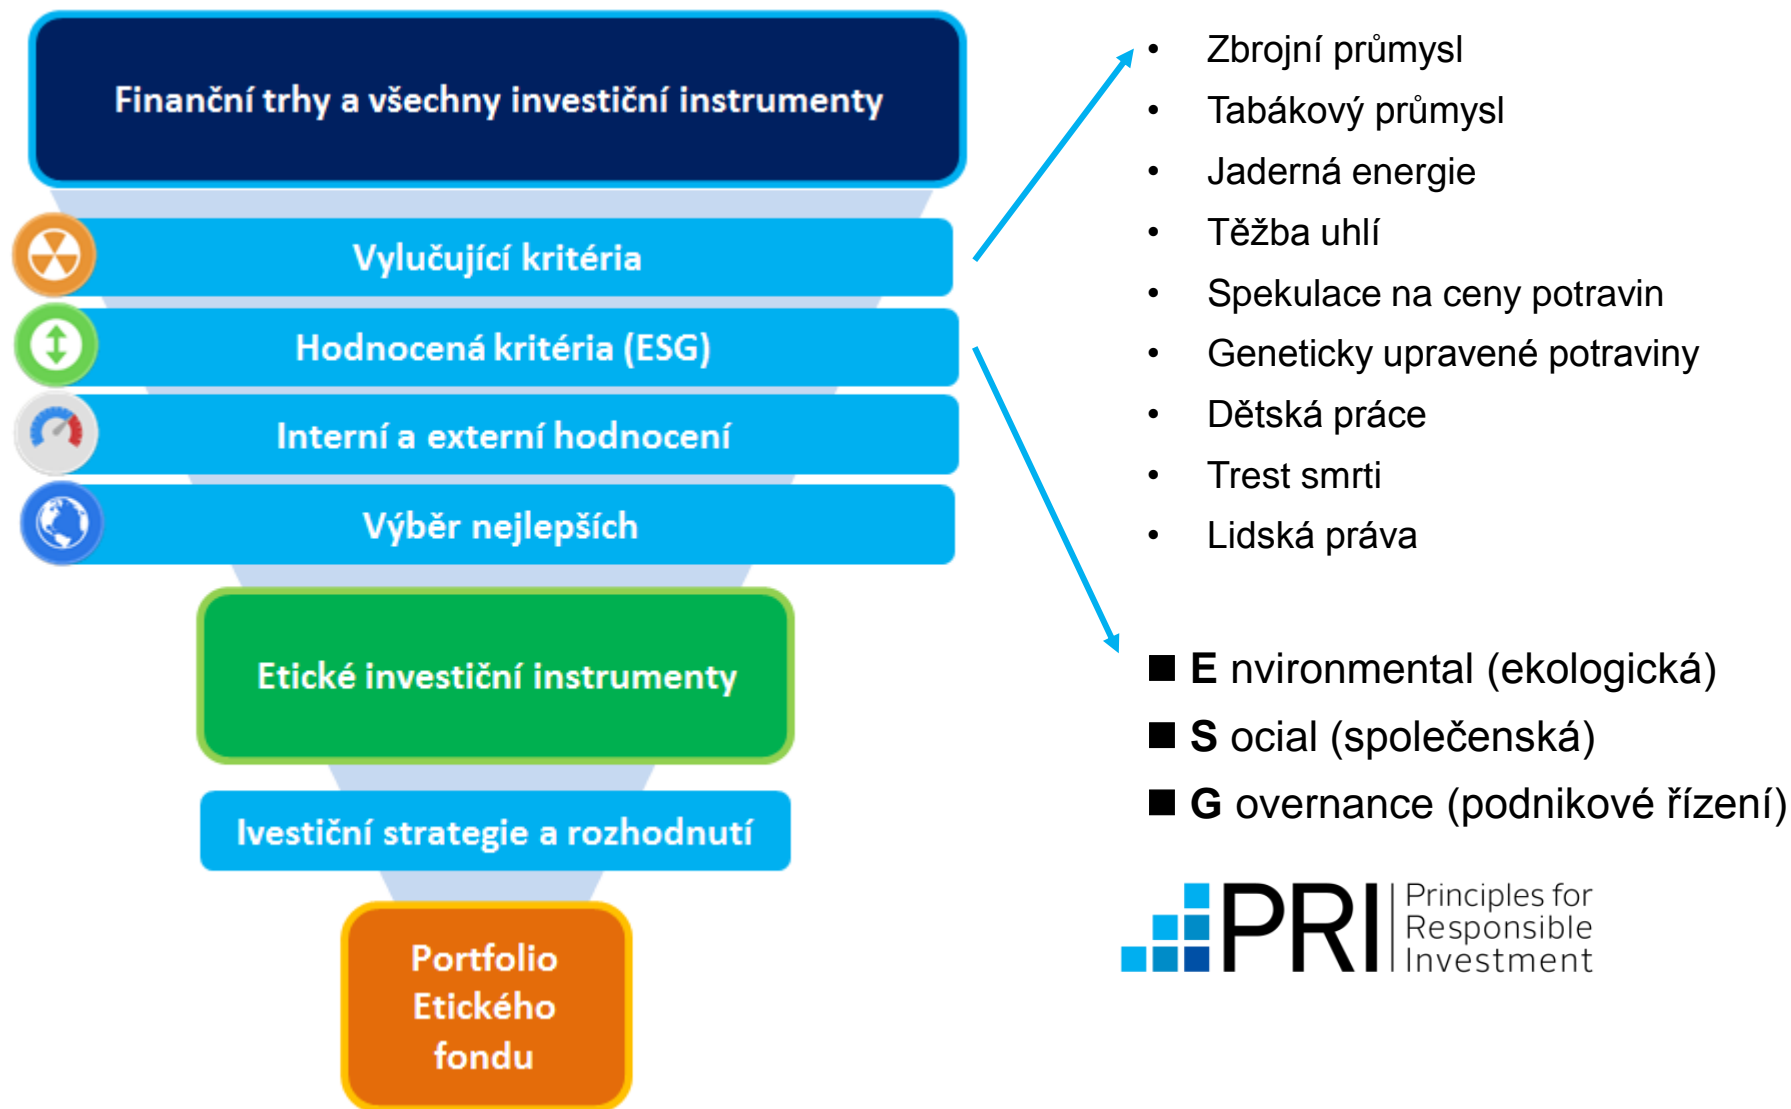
Finanční trhy a všechny investiční instrumenty

Vylučující kritéria

Hodnocená kritéria (ESG)

Interní a externí hodnocení

Výběr nejlepších

Etické investiční instrumenty

Ivestiční strategie a rozhodnutí

Portfolio Etického fondu

- Zbrojní průmysl
- Tabákový průmysl
- Jaderná energie
- Těžba uhlí
- Spekulace na ceny potravin
- Geneticky upravené potraviny
- Dětská práce
- Trest smrti
- Lidská práva

■ E nvironmental (ekologická)
■ S ocial (společenská)
■ G overnance (podnikové řízení)

PRI Principles for Responsible Investment